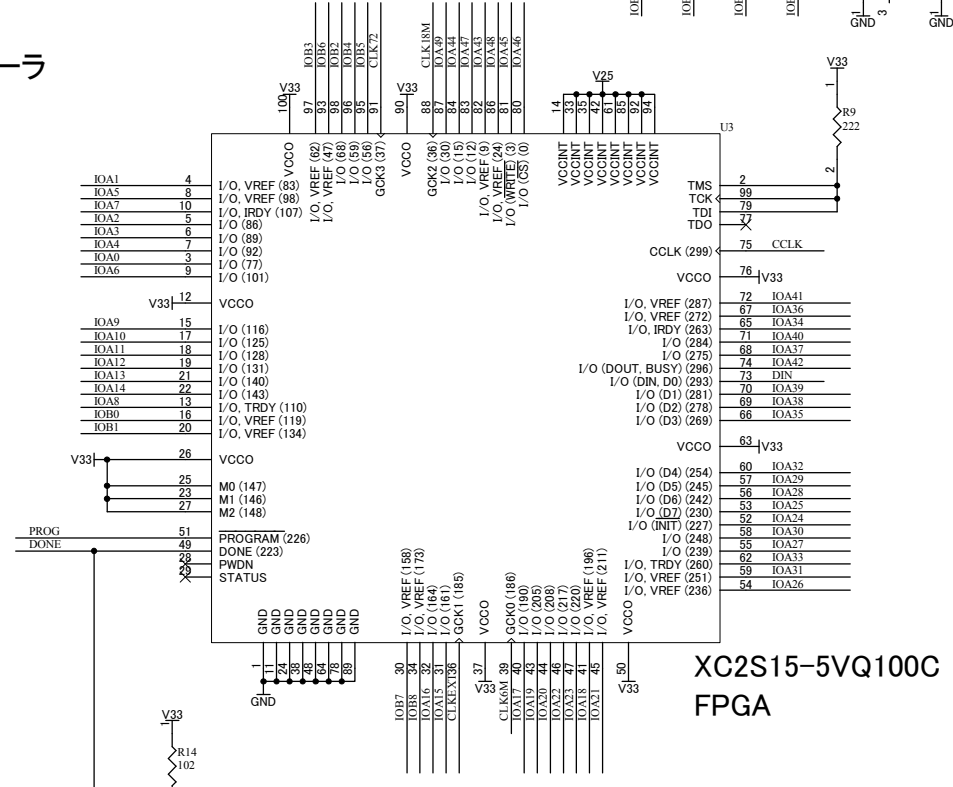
ーラ

IOB3 IOB6 IOB2 IOB4 IOB5 CLK72
CLK18M IOA49 IOA44 IOA47 IOA43 IOA48 IOA45 IOA46

V33 100 97 93 98 96 95 91
V33 90 88 87 84 83 82 86 81 80
V25 14 33 35 42 61 85 92 94

VCCO I/O, VREF (62) I/O, VREF (47) I/O (68) I/O (59) I/O (56) GCK3 (37)
VCCO GCK2 (36) I/O (30) I/O (15) I/O (12) I/O, VREF (9) I/O, VREF (24) I/O (WRITE) (3) I/O (CS) (0)
VCCINT VCCINT VCCINT VCCINT VCCINT VCCINT VCCINT VCCINT

U3

IOA1 4 I/O, VREF (83)
IOA5 8 I/O, VREF (98)
IOA7 10 I/O, IRDY (107)
IOA2 5 I/O (86)
IOA3 6 I/O (89)
IOA4 7 I/O (92)
IOA0 3 I/O (77)
IOA6 9 I/O (101)
V33 12 VCCO
IOA9 15 I/O (116)
IOA10 17 I/O (125)
IOA11 18 I/O (128)
IOA12 19 I/O (131)
IOA13 21 I/O (140)
IOA14 22 I/O (143)
IOA8 13 I/O, TRDY (110)
IOB0 16 I/O, VREF (119)
IOB1 20 I/O, VREF (134)
V33 26 VCCO
25 M0 (147)
23 M1 (146)
27 M2 (148)
PROG 51 PROGRAM (226)
DONE 49 DONE (223)
28 PWDN
29 STATUS

V33
R9
222

TMS 2
TCK 99
TDI 79
TDO 77
CCLK (299) 75 CCLK
VCCO 76 V33
I/O, VREF (287) 72 IOA41
I/O, VREF (272) 67 IOA36
I/O, IRDY (263) 65 IOA34
I/O (284) 71 IOA40
I/O (275) 68 IOA37
I/O (DOUT, BUSY) (296) 74 IOA42
I/O (DIN, D0) (293) 73 DIN
I/O (D1) (281) 70 IOA39
I/O (D2) (278) 69 IOA38
I/O (D3) (269) 66 IOA35
VCCO 63 V33
I/O (D4) (254) 60 IOA32
I/O (D5) (245) 57 IOA29
I/O (D6) (242) 56 IOA28
I/O (D7) (230) 53 IOA25
I/O (INIT) (227) 52 IOA24
I/O (248) 58 IOA30
I/O (239) 55 IOA27
I/O, TRDY (260) 62 IOA33
I/O, VREF (251) 59 IOA31
I/O, VREF (236) 54 IOA26

GND GND GND GND GND GND GND GND
I/O, VREF (158) I/O, VREF (173) I/O (164) I/O (161) GCK1 (185)
VCCO
GCK0 (186) I/O (190) I/O (205) I/O (208) I/O (217) I/O (220) I/O, VREF (196) I/O, VREF (211)
VCCO

1 11 24 38 64 78 89
GND
30 34 32 31 36
IOB7 IOB8 IOA16 IOA15 CLKEXT36
37 V33
39 40 43 44 46 47 41 45
CLK6M IOA17 IOA19 IOA20 IOA22 IOA23 IOA18 IOA21
50 V33

XC2S15-5VQ100C
FPGA

V33
R14
102

GND GND